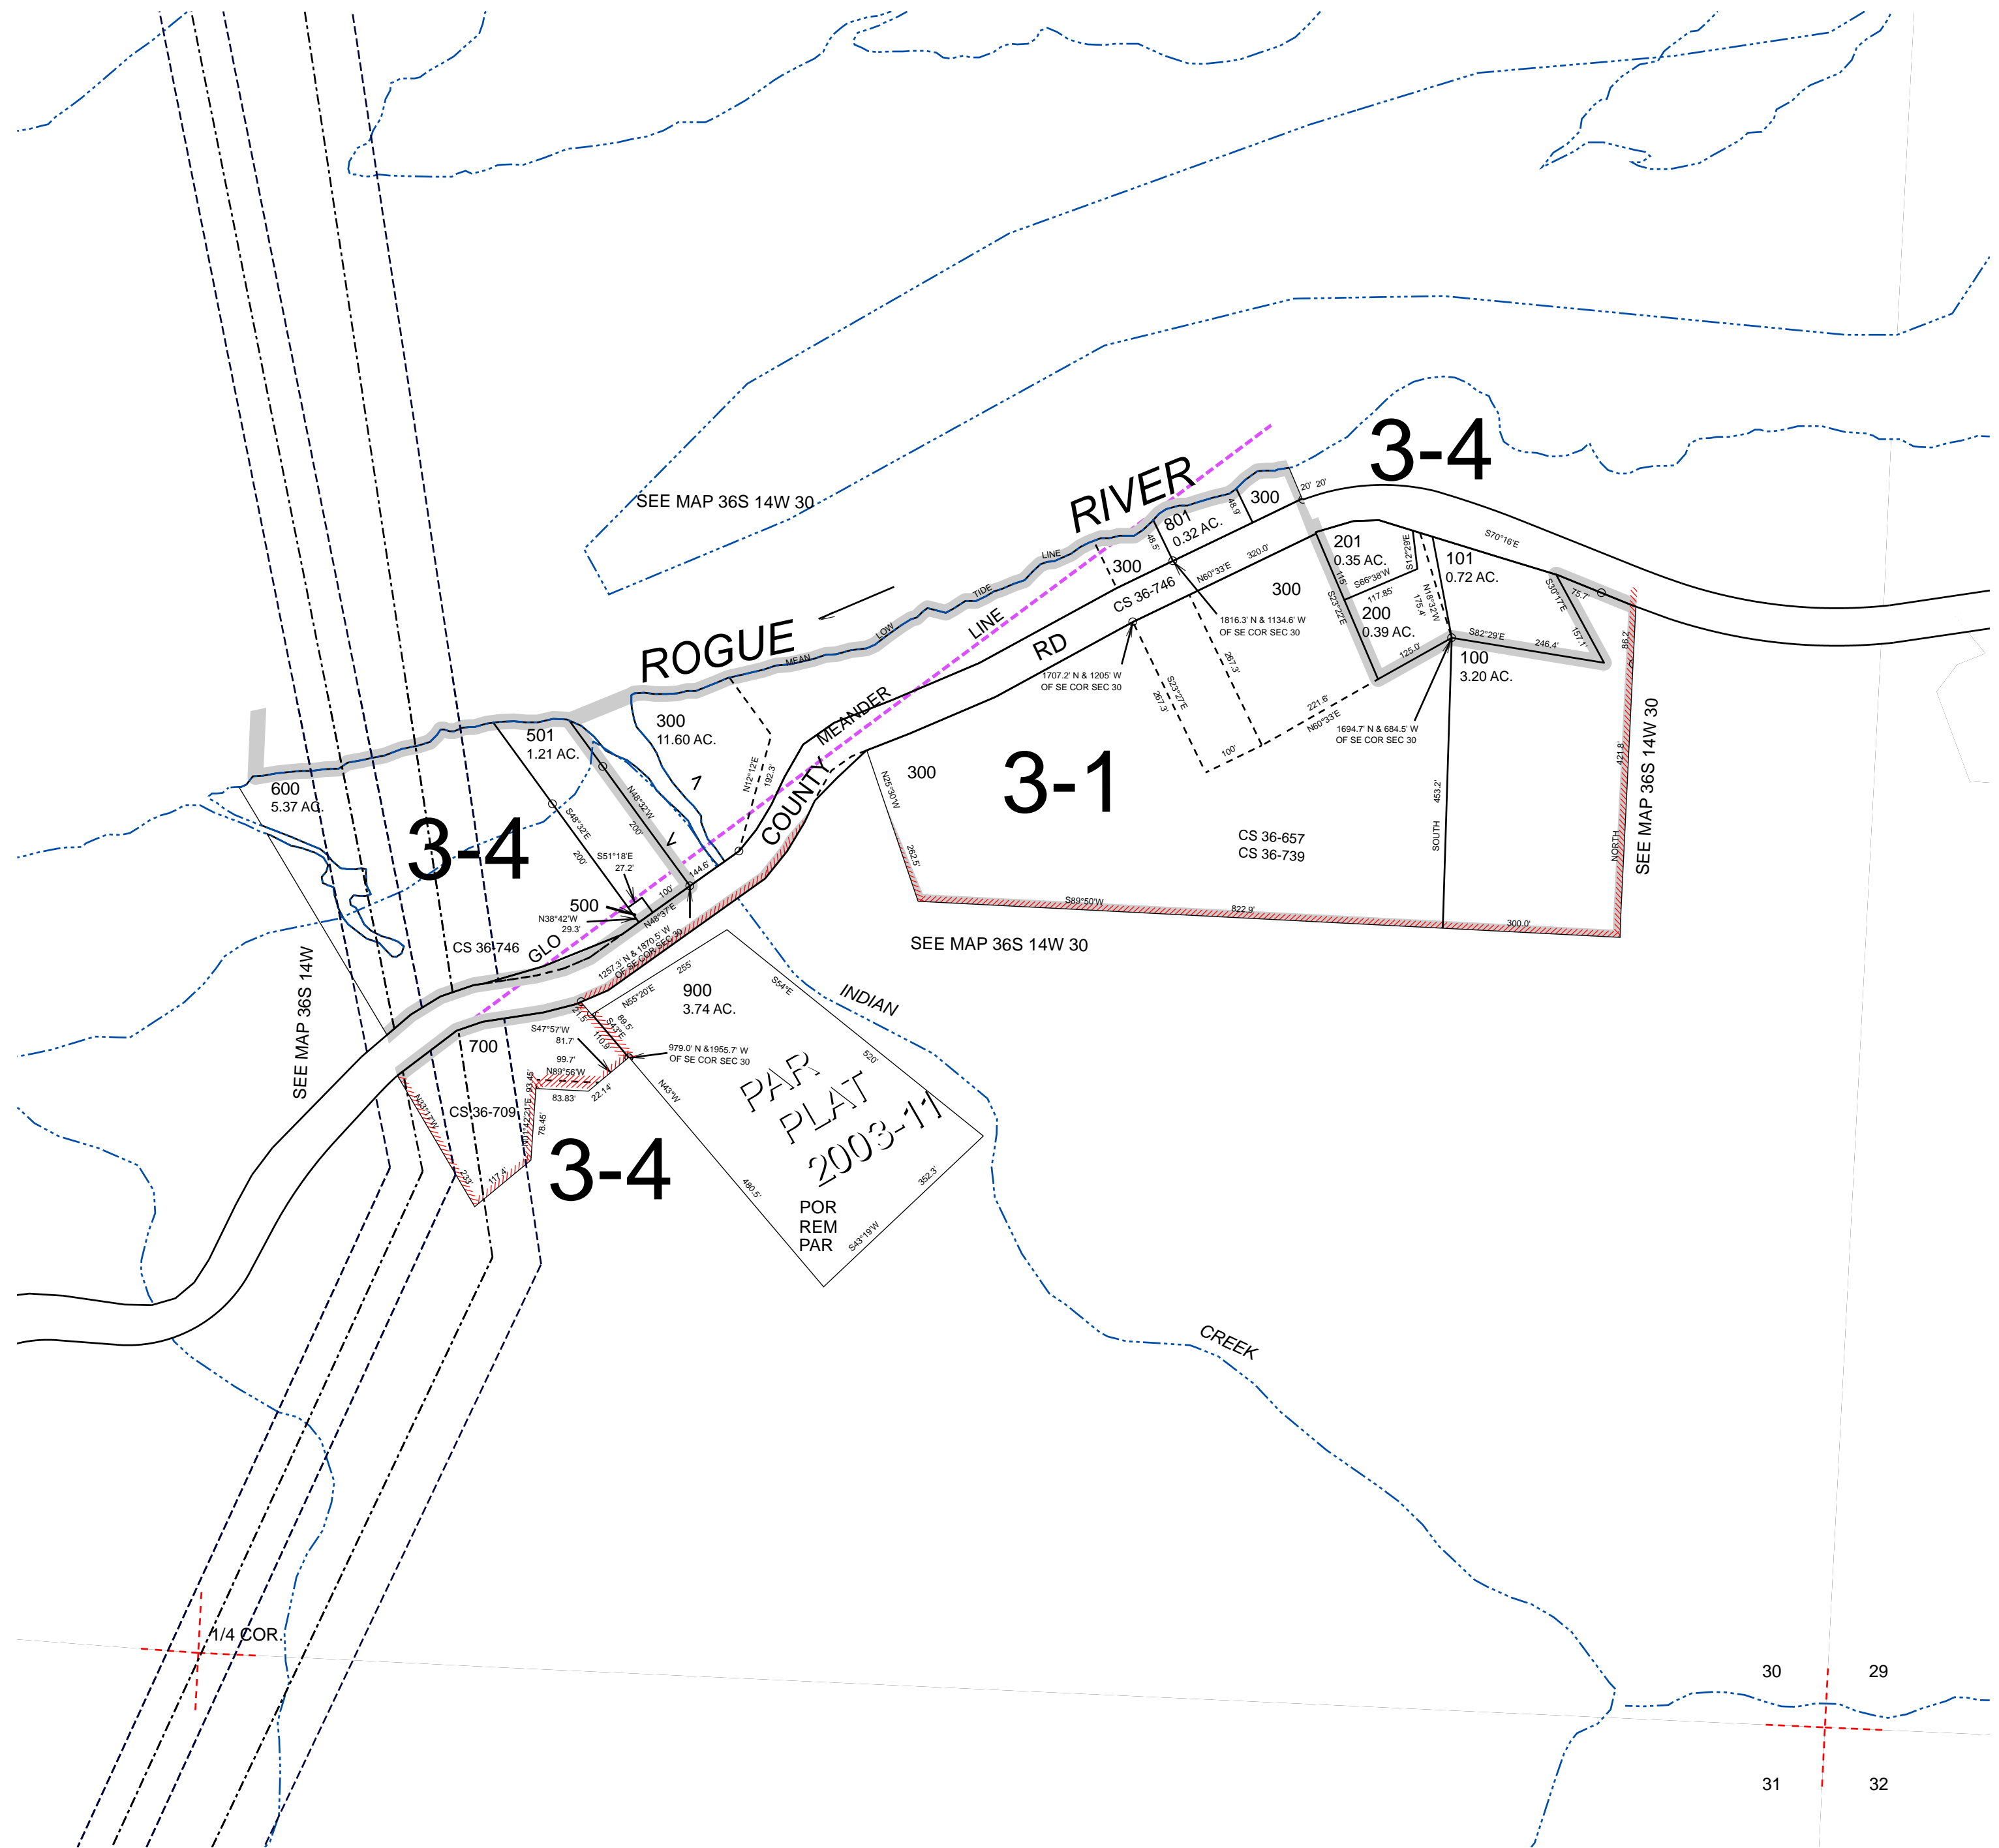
SEE MAP 36S 14W 30

3-4

RIVER

ROGUE

MEAN LOW TIDE LINE

MEANDER LINE

GLO

COUNTY RD

801
0.32 AC.

300

20' 20'

201
0.35 AC.

101
0.72 AC.

S70°16'E

300

300

CS 36-746

N60°33'E

320.0'

S66°38'W

117.85'

S12°29'E

200
0.39 AC.

N18°32'W

175.4'

S23°22'E

115'

S30°17'E

75.7'

157.1'

S82°29'E

246.4'

100
3.20 AC.

125.0'

88.2'

1816.3' N & 1134.6' W OF SE COR SEC 30

1707.2' N & 1205' W OF SE COR SEC 30

1694.7' N & 684.5' W OF SE COR SEC 30

N60°33'E

221.6'

267.3'

S23°27'E

267.3'

100'

300
11.60 AC.

N12°12'E

192.3'

501
1.21 AC.

600
5.37 AC.

3-4

3-1

300

N25°30'W

262.5'

CS 36-657
CS 36-739

SOUTH

453.2'

NORTH

421.8'

SEE MAP 36S 14W 30

S89°50'W

822.9'

300.0'

SEE MAP 36S 14W 30

N48°32'W

200'

S48°32'E

200'

S51°18'E
27.2'

500

N38°42'W
29.3'

100'

144.6'

N48°37'E

CS 36-746

1257.3' N & 1870.5' W OF SE COR SEC 30

255'

S54°E

N55°20'E

900
3.74 AC.

INDIAN

SEE MAP 36S 14W

700

S47°57'W
81.7'

21.5'

88.5'

S43°E

110.9'

979.0' N & 1955.7' W OF SE COR SEC 30

99.7'
N89°56'W

93.45'

83.83'

22.14'

CS 36-709

N33°17'W

233'

117.4'

N01°42'21"E

78.45'

3-4

N43°W

520'

PAR PLAT 2003-11

480.5'

352.3'

POR REM PAR

S43°19'W

CREEK

1/4 COR.

30
29
31
32